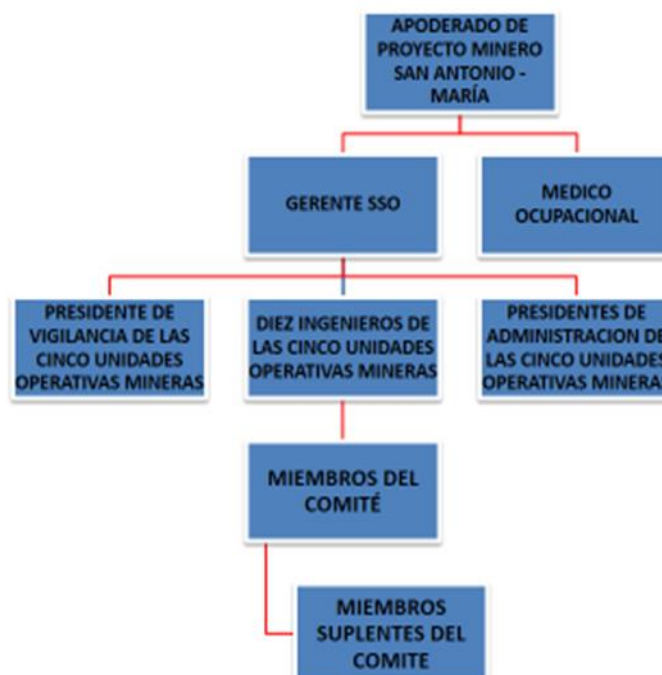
APODERADO DE PROYECTO MINERO SAN ANTONIO - MARÍA

GERENTE SSO

MEDICO OCUPACIONAL

PRESIDENTE DE VIGILANCIA DE LAS CINCO UNIDADES OPERATIVAS MINERAS

DIEZ INGENIEROS DE LAS CINCO UNIDADES OPERATIVAS MINERAS

PRESIDENTES DE ADMINISTRACION DE LAS CINCO UNIDADES OPERATIVAS MINERA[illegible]

MIEMBROS DEL COMITÉ

MIEMBROS SUPLENTES DEL COMITE